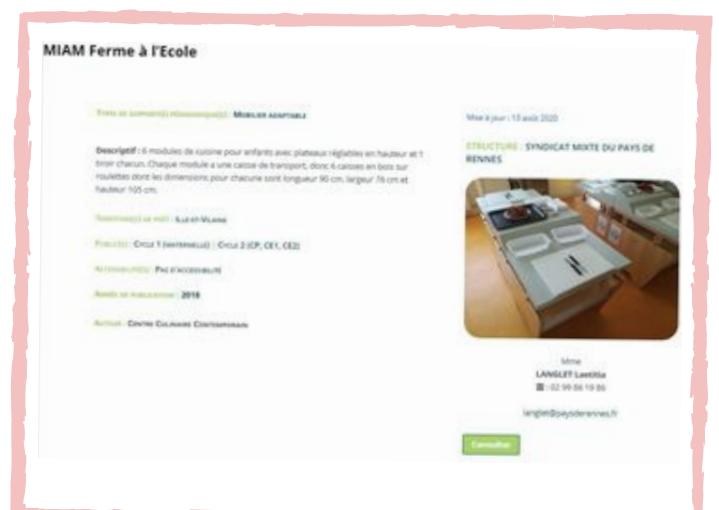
MIAM Ferme à l'Ecole

Type de support(s) pédagogique(s) : Mobilier adaptable

Descriptif : 6 modules de cuisine pour enfants avec plateaux réglables en hauteur et 1 tiroir chacun. Chaque module a une caisse de transport, donc 6 caisses en bois sur roulettes dont les dimensions pour chacune sont longueur 90 cm, largeur 76 cm et hauteur 105 cm.

Territoire(s) de prêt : Ille et Vilaine

Public(s) : Cycle 1 (maternelle) ; Cycle 2 (CP, CE1, CE2)

Accessibilité(s) : Pas d'accessibilité

Année de publication : 2018

Auteur : Centre Culinaire Contemporain

Mise à jour : 13 août 2020

STRUCTURE : SYNDICAT MIXTE DU PAYS DE RENNES

Mme
LANGLET Laetitia
☎ : 02 99 86 19 86

langlet@paysderennes.fr

Consulter